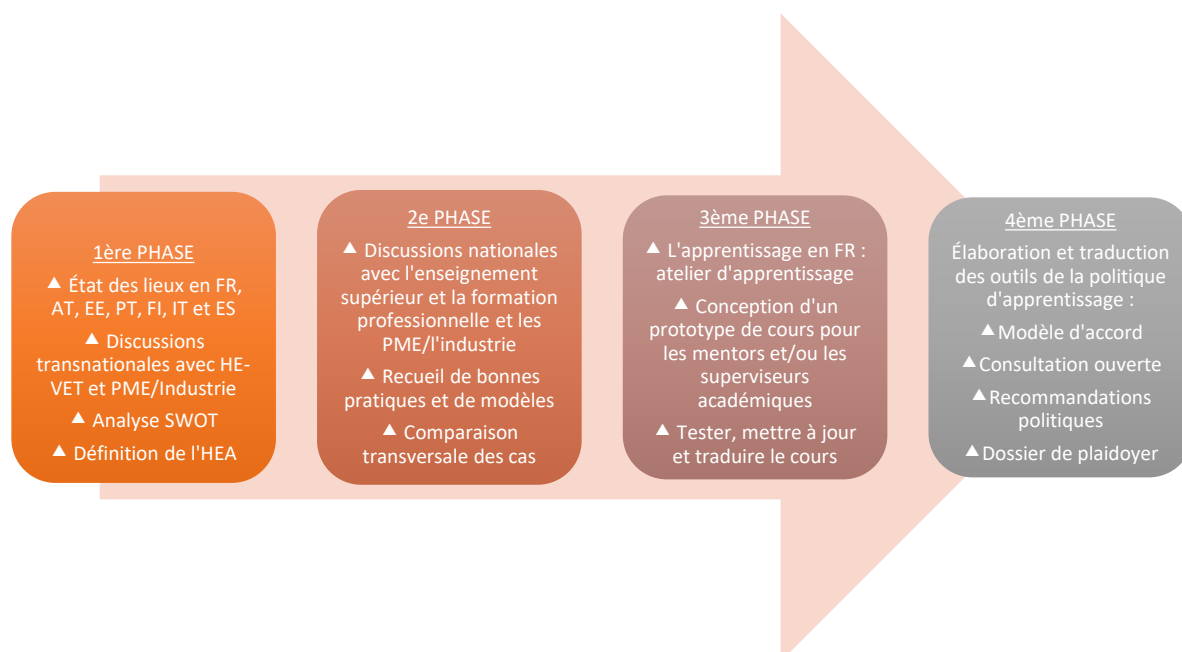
1ère PHASE

▲ État des lieux en FR, AT, EE, PT, FI, IT et ES

▲ Discussions transnationales avec HE-VET et PME/Industrie

▲ Analyse SWOT

▲ Définition de l'HEA

2e PHASE

▲ Discussions nationales avec l'enseignement supérieur et la formation professionnelle et les PME/l'industrie

▲ Recueil de bonnes pratiques et de modèles

▲ Comparaison transversale des cas

3ème PHASE

▲ L'apprentissage en FR : atelier d'apprentissage

▲ Conception d'un prototype de cours pour les mentors et/ou les superviseurs académiques

▲ Tester, mettre à jour et traduire le cours

4ème PHASE

Élaboration et traduction des outils de la politique d'apprentissage :

▲ Modèle d'accord

▲ Consultation ouverte

▲ Recommandations politiques

▲ Dossier de plaidoyer